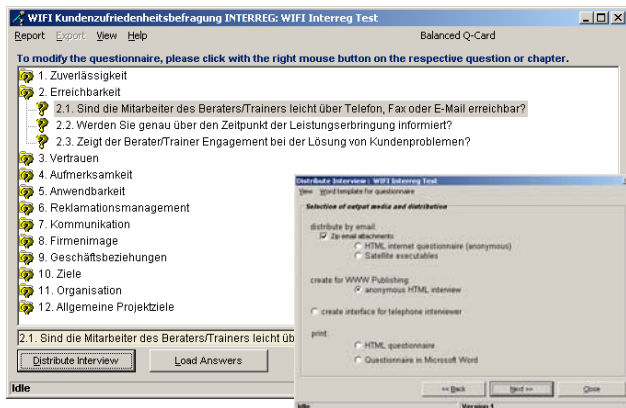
WIFI Kundenzufriedenheitsbefragung INTERREG: WIFI Interreg Test

Report Export View Help

Balanced Q-Card

To modify the questionnaire, please click with the right mouse button on the respective question or chapter.

1. Zuverlässigkeit
2. Erreichbarkeit
2.1. Sind die Mitarbeiter des Beraters/Trainers leicht über Telefon, Fax oder E-Mail erreichbar?
2.2. Werden Sie genau über den Zeitpunkt der Leistungserbringung informiert?
2.3. Zeigt der Berater/Trainer Engagement bei der Lösung von Kundenproblemen?
3. Vertrauen
4. Aufmerksamkeit
5. Anwendbarkeit
6. Reklamationsmanagement
7. Kommunikation
8. Firmenimage
9. Geschäftsbeziehungen
10. Ziele
11. Organisation
12. Allgemeine Projektziele

2.1. Sind die Mitarbeiter des Beraters/Trainers leicht üb

Distribute Interview

Load Answers

Idle

Distribute Interview : WIFI Interreg Test

View Word template for questionnaire

Selection of output media and distribution

distribute by email:
Zip email attachments
HTML internet questionnaire (anonymous)
Satellite executables

create for WWW Publishing:
anonymous HTML interview

create interface for telephone interviewer

print:
HTML questionnaire
Questionnaire in Microsoft Word

<< Back

Next >>

Close

Idle

Version 1